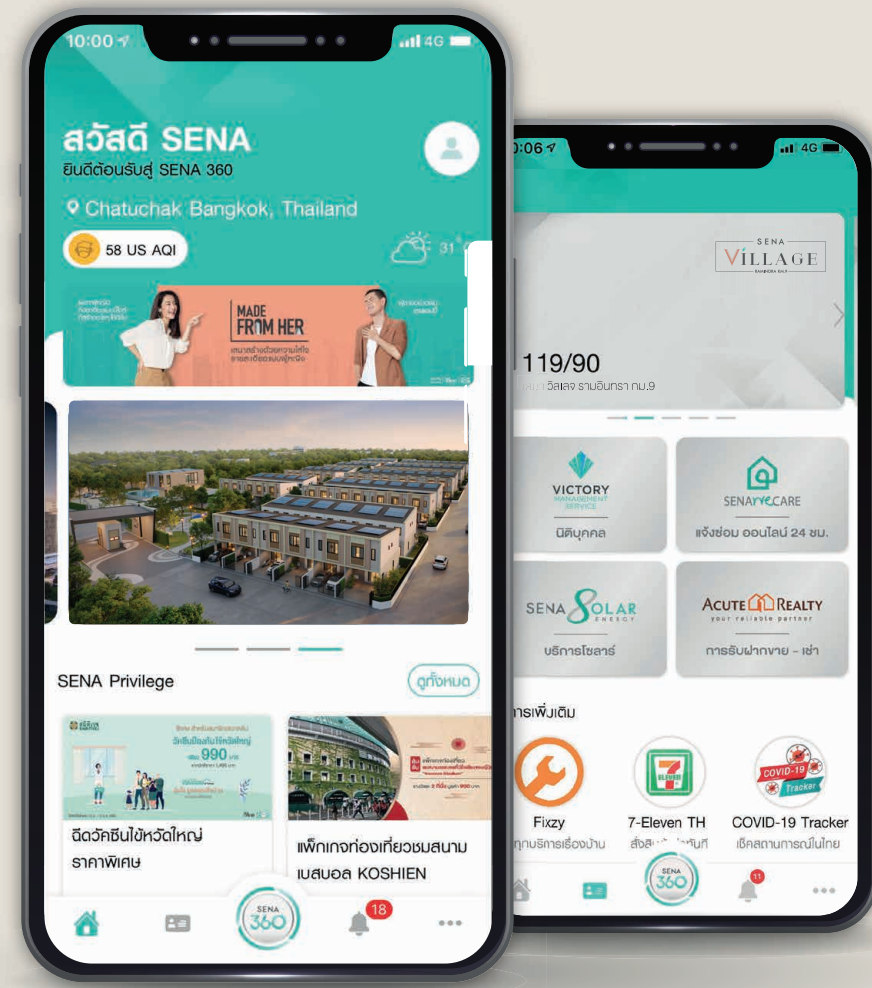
10:00

สวัสดี SENA
ยินดีต้อนรับสู่ SENA 360

Chatuchak Bangkok, Thailand

58 US AQI

31

MADE FROM HER

SENA Privilege

ดูทั้งหมด

990

ฉีดวัคซีนไข้หวัดใหญ่ ราคาพิเศษ

แพ็กเกจท่องเที่ยวชมสนามเบสบอล KOSHIEN

SENA 360

18

0:06

4G

SENA VILLAGE

119/90

วิลเลจ รามอินทรา กม.9

VICTORY MANAGEMENT SERVICE

นิติบุคคล

SENA RE CARE

แจ้งซ่อม ออนไลน์ 24 ชม.

SENA SOLAR ENERGY

บริการโซลาร์

ACUTE REALTY
your reliable partner

การรับฝากขาย - เช่า

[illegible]การเพิ่มเติม

Fixzy
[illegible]ทุกบริการเรื่องบ้าน

7-Eleven TH
สั่งสินค้า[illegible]ทันที

COVID-19 Tracker
เช็คสถานการณ์ในไทย

360

11